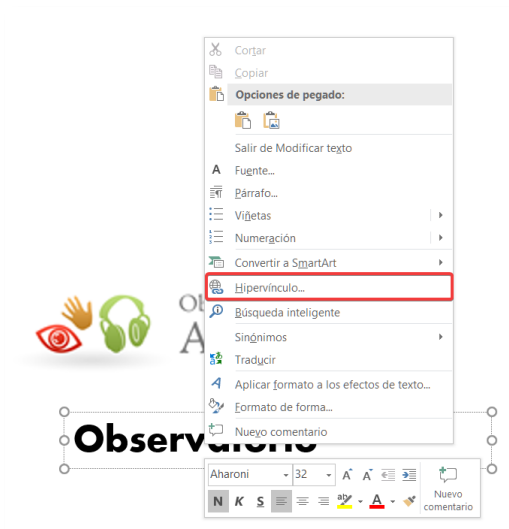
Cortar
Copiar
Opciones de pegado:
Salir de Modificar texto
Fuente...
Párrafo...
Viñetas
Numeración
Convertir a SmartArt
Hipervínculo...
Búsqueda inteligente
Sinónimos
Traducir
Aplicar formato a los efectos de texto...
Formato de forma...
Nuevo comentario

Ob
A

Observatorio

Aharoni
32
A A
N K S
A
Nuevo comentario